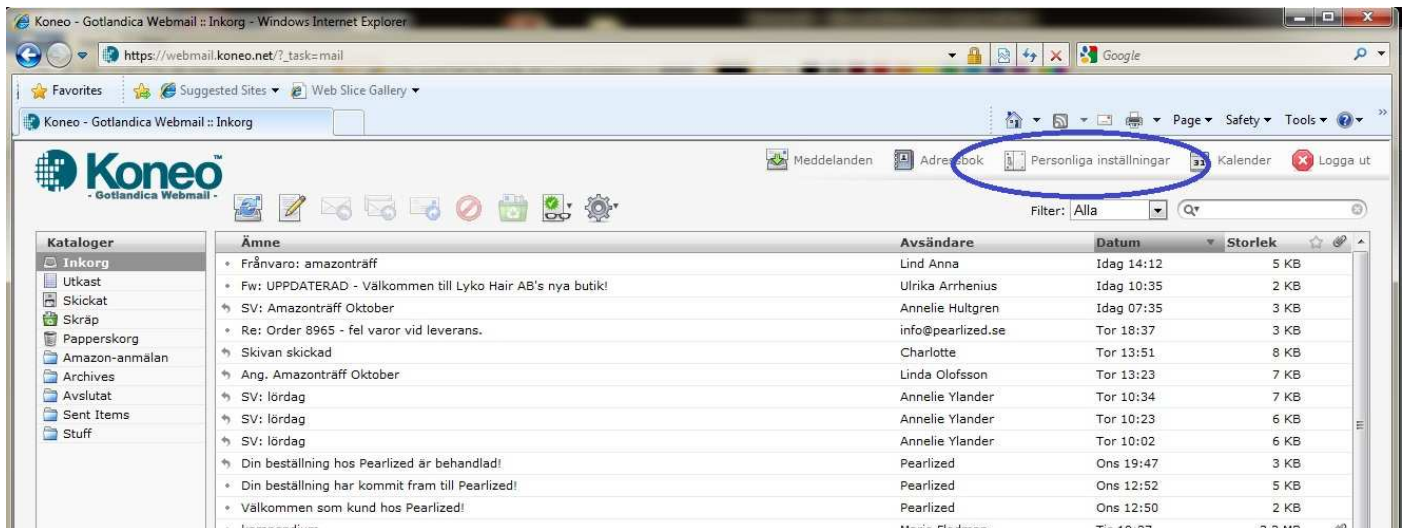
Koneo - Gotlandica Webmail :: Inkorg - Windows Internet Explorer

https://webmail.koneo.net/?_task=mail

Google

Favorites | Suggested Sites ▾ | Web Slice Gallery ▾

Koneo - Gotlandica Webmail :: Inkorg

Page ▾ Safety ▾ Tools ▾

Koneo™
- Gotlandica Webmail -

Meddelanden | Adressbok | Personliga inställningar | Kalender | Logga ut

Filter: Alla

Kataloger
Inkorg
Utkast
Skickat
Skräp
Papperskorg
Amazon-anmälan
Archives
Avslutat
Sent Items
Stuff

| Ämne | Avsändare | Datum | Storlek |
|---|---|---|---|
| Frånvaro: amazonträff | Lind Anna | Idag 14:12 | 5 KB |
| Fw: UPPDATERAD - Välkommen till Lyko Hair AB's nya butik! | Ulrika Arrhenius | Idag 10:35 | 2 KB |
| SV: Amazonträff Oktober | Annelie Hultgren | Idag 07:35 | 3 KB |
| Re: Order 8965 - fel varor vid leverans. | info@pearlized.se | Tor 18:37 | 3 KB |
| Skivan skickad | Charlotte | Tor 13:51 | 8 KB |
| Ang. Amazonträff Oktober | Linda Olofsson | Tor 13:23 | 7 KB |
| SV: lördag | Annelie Ylander | Tor 10:34 | 7 KB |
| SV: lördag | Annelie Ylander | Tor 10:23 | 6 KB |
| SV: lördag | Annelie Ylander | Tor 10:02 | 6 KB |
| Din beställning hos Pearlized är behandlad! | Pearlized | Ons 19:47 | 3 KB |
| Din beställning har kommit fram till Pearlized! | Pearlized | Ons 12:52 | 5 KB |
| Välkommen som kund hos Pearlized! | Pearlized | Ons 12:50 | 2 KB |